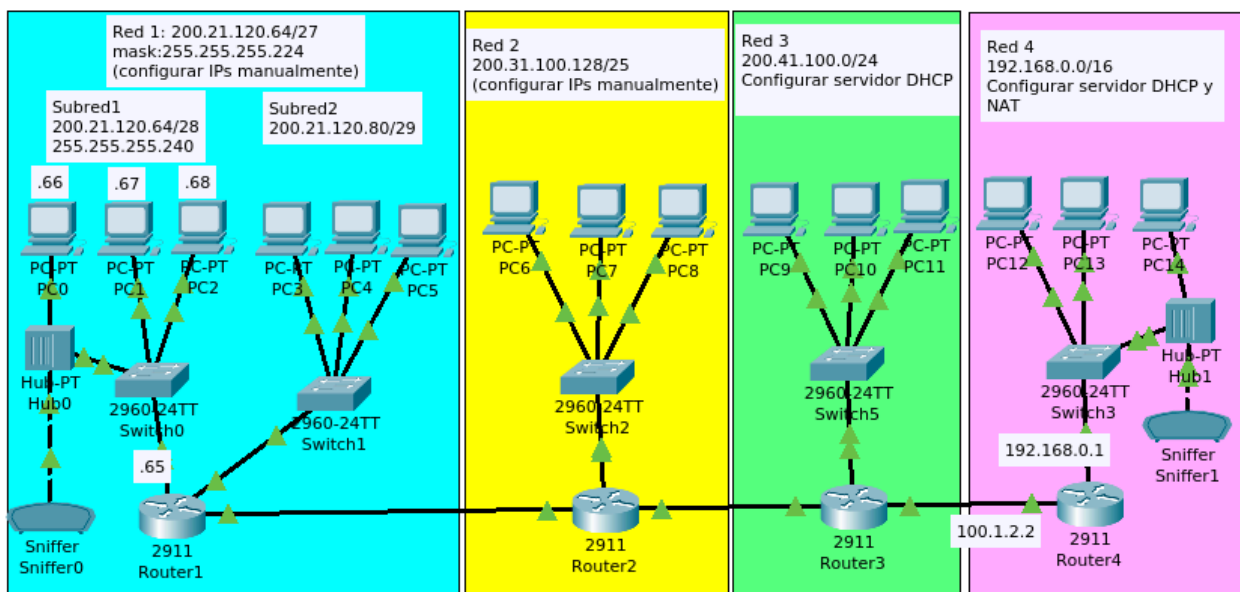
Red 1: 200.21.120.64/27
mask:255.255.255.224
(configurar IPs manualmente)

Subred1
200.21.120.64/28
255.255.255.240

Subred2
200.21.120.80/29

.66
.67
.68

PC-PT
PC0
PC-PT
PC1
PC-PT
PC2
PC-PT
PC3
PC-PT
PC4
PC-PT
PC5

Hub-PT
Hub0

2960-24TT
Switch0

2960-24TT
Switch1

.65

Sniffer
Sniffer0

2911
Router1

Red 2
200.31.100.128/25
(configurar IPs manualmente)

PC-PT
PC6
PC-PT
PC7
PC-PT
PC8

2960-24TT
Switch2

2911
Router2

Red 3
200.41.100.0/24
Configurar servidor DHCP

PC-PT
PC9
PC-PT
PC10
PC-PT
PC11

2960-24TT
Switch5

2911
Router3

Red 4
192.168.0.0/16
Configurar servidor DHCP y NAT

PC-PT
PC12
PC-PT
PC13
PC-PT
PC14

Hub-PT
Hub1

2960-24TT
Switch3

192.168.0.1

Sniffer
Sniffer1

100.1.2.2

2911
Router4